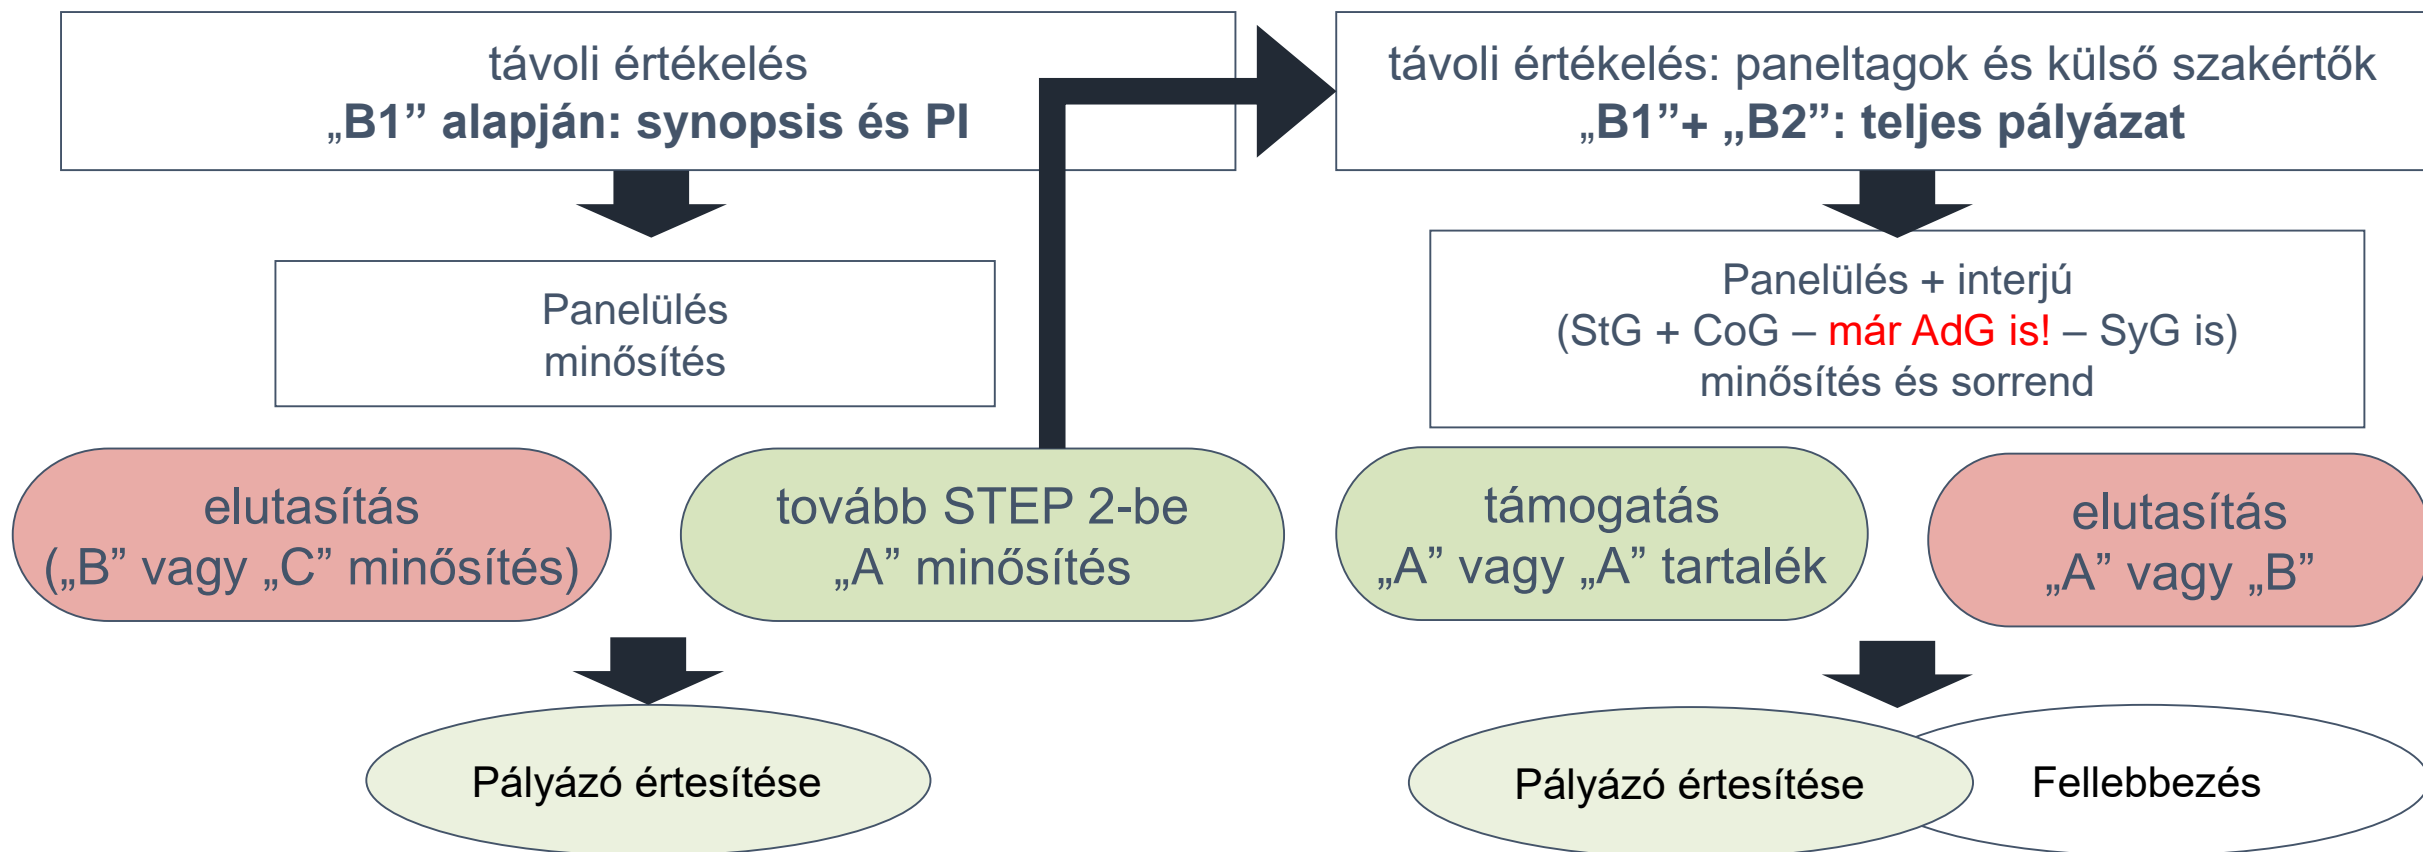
távoli értékelés
„B1” alapján: synopsis és PI

Panelülés
minősítés

elutasítás
(„B” vagy „C” minősítés)

tovább STEP 2-be
„A” minősítés

Pályázó értesítése

távoli értékelés: paneltagok és külső szakértők
„B1”+ „B2”: teljes pályázat

Panelülés + interjú
(StG + CoG – már AdG is! – SyG is)
minősítés és sorrend

támogatás
„A” vagy „A” tartalék

elutasítás
„A” vagy „B”

Pályázó értesítése

Fellebbezés